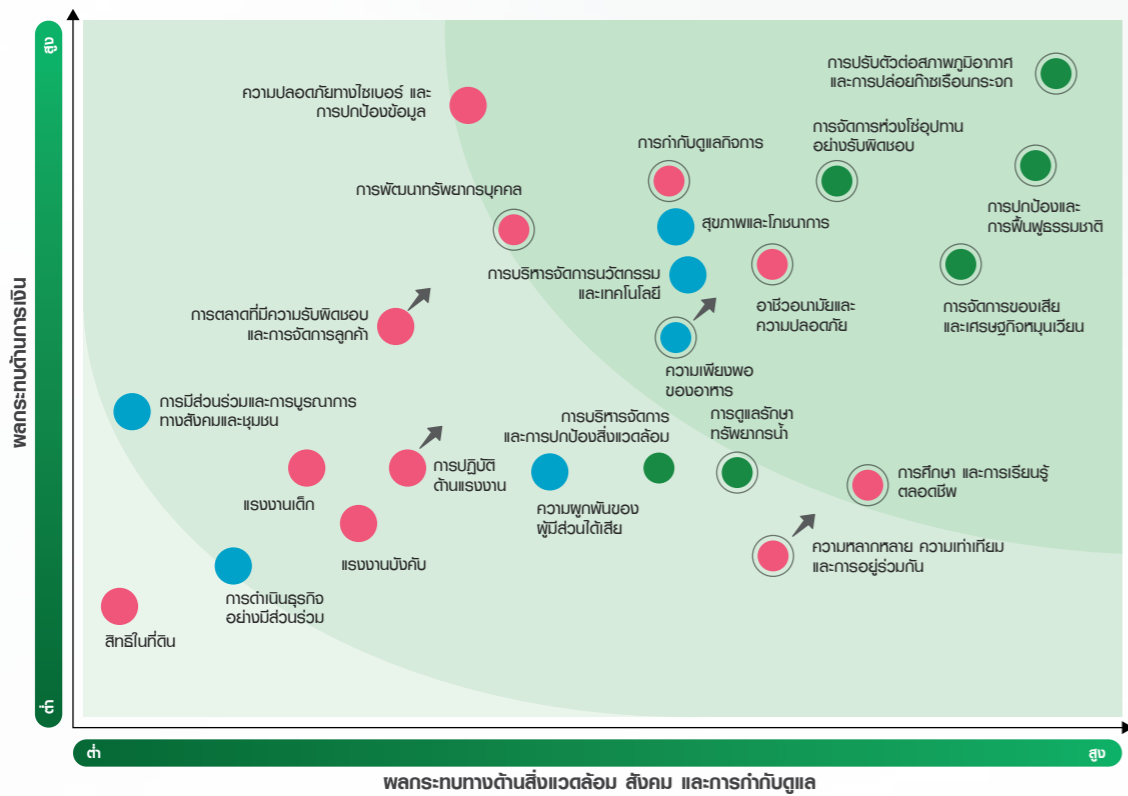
สูง

ต่ำ

ผลกระทบด้านการเงิน

ความปลอดภัยทางไซเบอร์ และการปกป้องข้อมูล

การปรับตัวต่อสภาพภูมิอากาศและการปล่อยก๊าซเรือนกระจก

การกำกับดูแลกิจการ

การจัดการห่วงโซ่อุปทานอย่างรับผิดชอบ

การพัฒนาทรัพยากรบุคคล

สุขภาพและโภชนาการ

การปกป้องและการฟื้นฟูธรรมชาติ

การบริหารจัดการนวัตกรรมและเทคโนโลยี

อาชีวอนามัยและความปลอดภัย

การจัดการของเสียและเศรษฐกิจหมุนเวียน

การตลาดที่มีความรับผิดชอบและการจัดการลูกค้า

ความเพียงพอของอาหาร

การมีส่วนร่วมและการบูรณาการทางสังคมและชุมชน

การบริหารจัดการและการปกป้องสิ่งแวดล้อม

การดูแลรักษาทรัพยากรน้ำ

การปฏิบัติด้านแรงงาน

การศึกษา และการเรียนรู้ตลอดชีพ

แรงงานเด็ก

ความผูกพันของผู้มีส่วนได้เสีย

แรงงานบังคับ

ความหลากหลาย ความเท่าเทียมและการอยู่ร่วมกัน

การดำเนินธุรกิจอย่างมีส่วนร่วม

สิทธิในที่ดิน

ต่ำ

สูง

ผลกระทบทางด้านสิ่งแวดล้อม สังคม และการกำกับดูแล